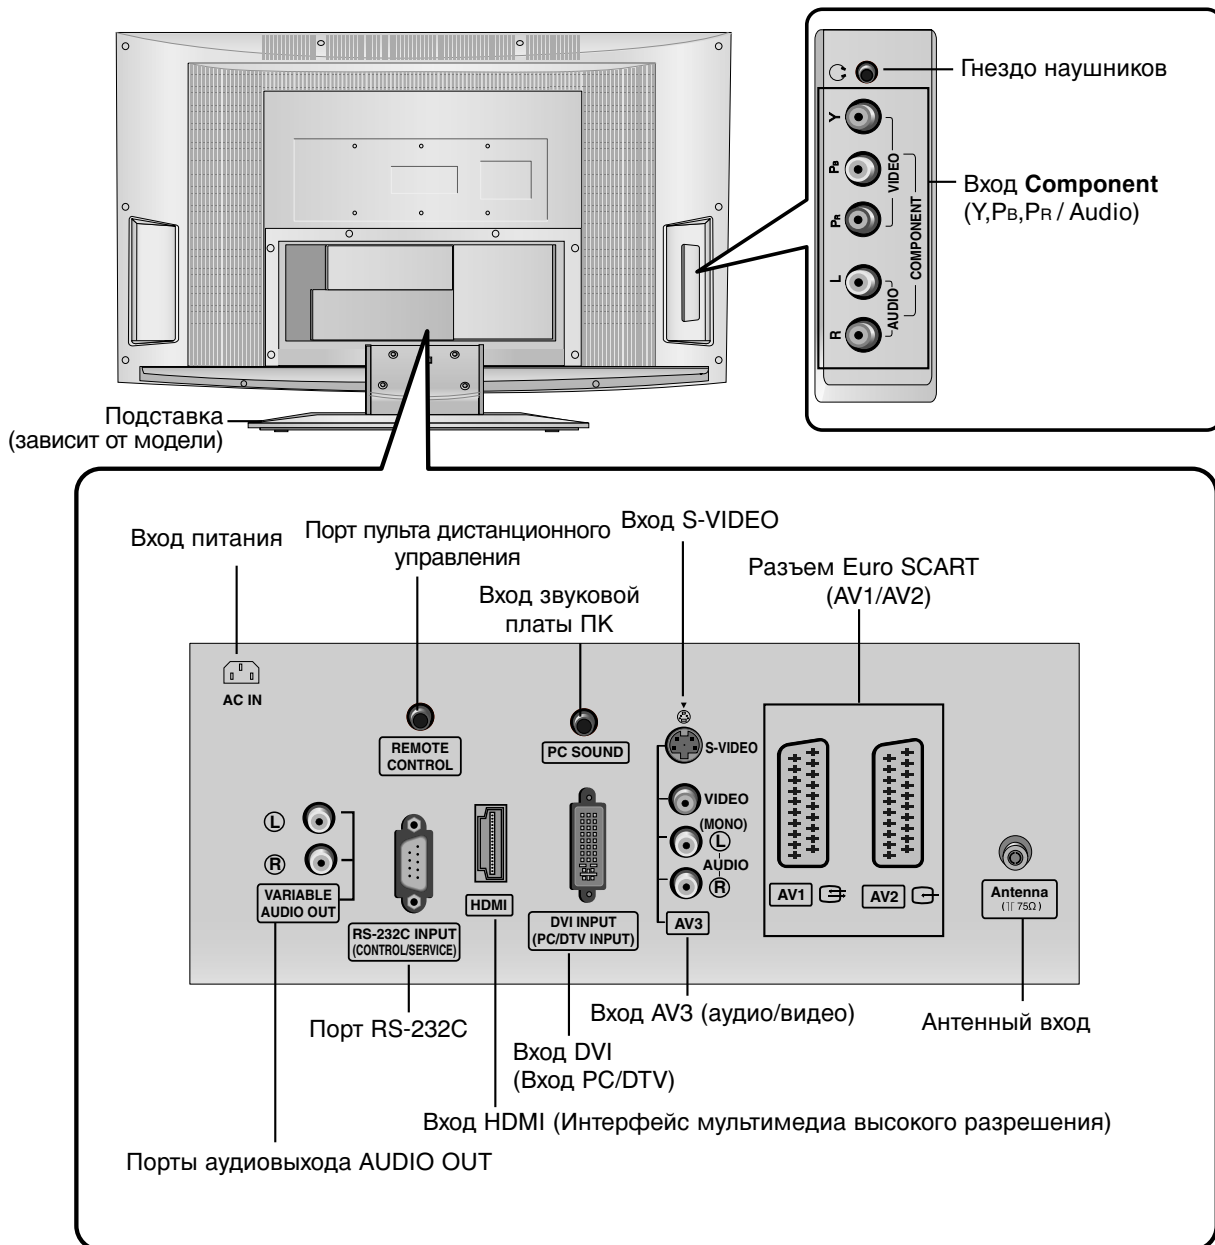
Гнездо наушников

Y
PB
PR
VIDEO
COMPONENT
L
R
AUDIO

Вход **Component** (Y,PB,PR / Audio)

Подставка (зависит от модели)

Вход питания

Порт пульта дистанционного управления

Вход S-VIDEO

Разъем Euro SCART (AV1/AV2)

Вход звуковой платы ПК

AC IN

REMOTE CONTROL

PC SOUND

S-VIDEO

VIDEO

(MONO)
L
AUDIO
R

L
R
VARIABLE AUDIO OUT

RS-232C INPUT (CONTROL/SERVICE)

HDMI

DVI INPUT (PC/DTV INPUT)

AV3

AV1

AV2

Antenna (75Ω)

Порт RS-232C

Вход AV3 (аудио/видео)

Антенный вход

Вход DVI (Вход PC/DTV)

Вход HDMI (Интерфейс мультимедиа высокого разрешения)

Порты аудиовыхода AUDIO OUT